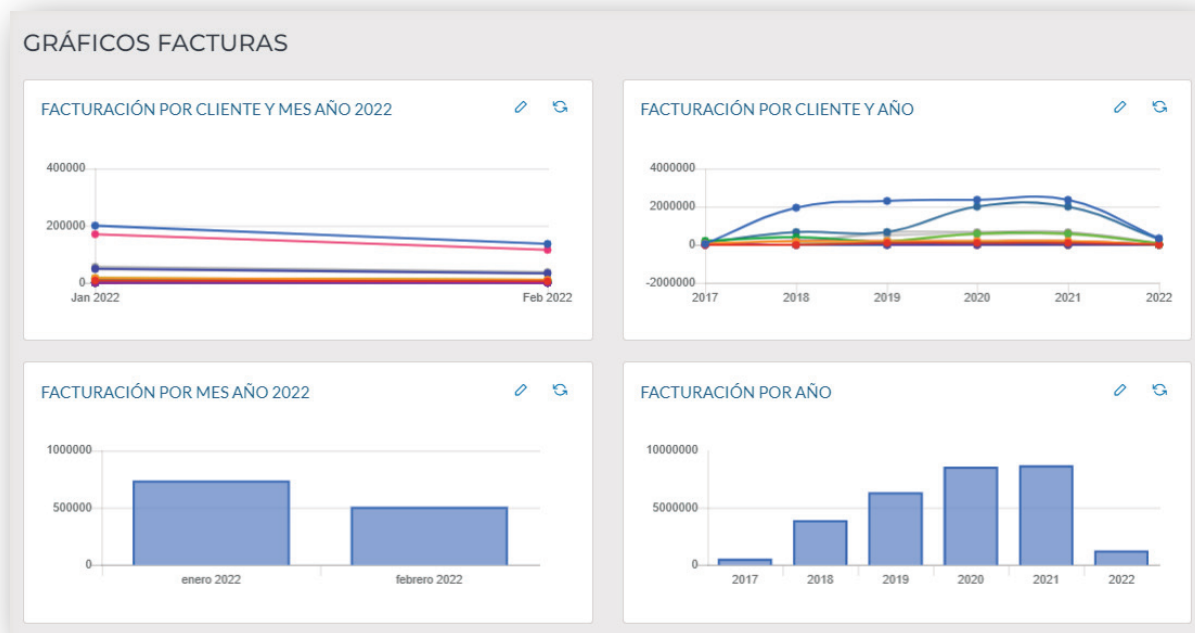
GRÁFICOS FACTURAS

FACTURACIÓN POR CLIENTE Y MES AÑO 2022

400000
200000
0
Jan 2022
Feb 2022

FACTURACIÓN POR CLIENTE Y AÑO

4000000
2000000
0
-2000000
2017
2018
2019
2020
2021
2022

FACTURACIÓN POR MES AÑO 2022

1000000
500000
0
enero 2022
febrero 2022

FACTURACIÓN POR AÑO

10000000
5000000
0
2017
2018
2019
2020
2021
2022